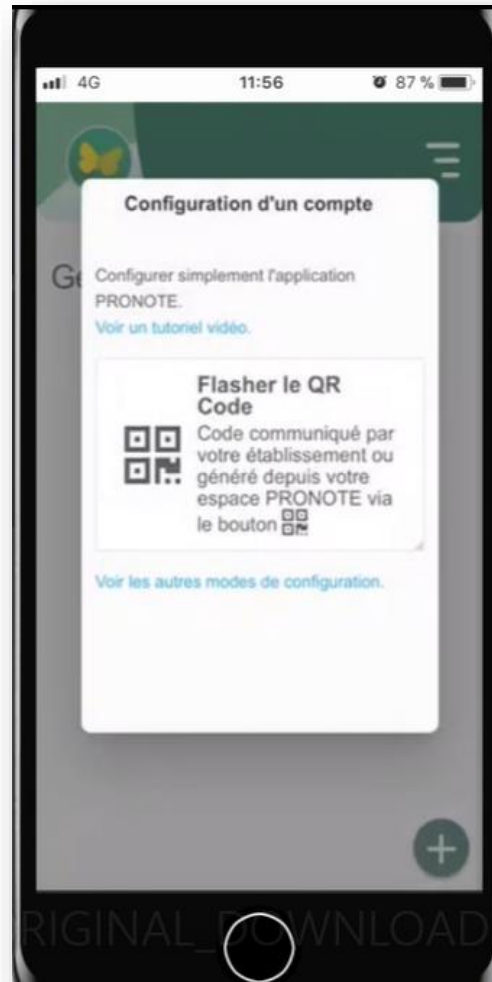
4G 11:56 87 %

Ge

Configuration d'un compte

Configurer simplement l'application PRONOTE.
Voir un tutoriel vidéo.

Flasher le QR Code
Code communiqué par votre établissement ou généré depuis votre espace PRONOTE via le bouton

Voir les autres modes de configuration.

RIGINAL_DOWNLOAD